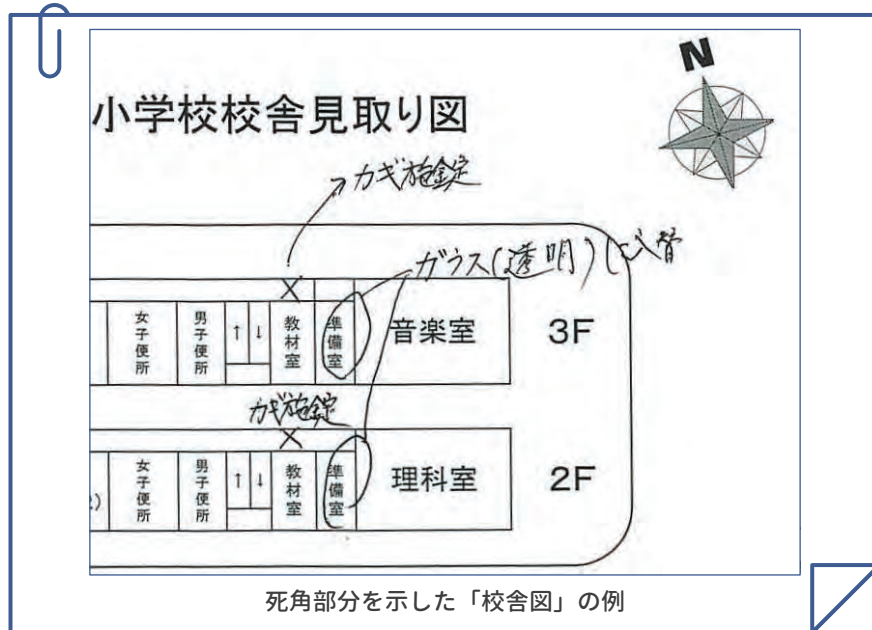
小学校校舎見取り図

N

カギ施錠

ガラス(透明)にて改修

| 女子便所 | 男子便所 | ↑↓ | 教材室 | 準備室 | 音楽室 | 3F |

カギ施錠

| 女子便所 | 男子便所 | ↑↓ | 教材室 | 準備室 | 理科室 | 2F |

死角部分を示した「校舎図」の例